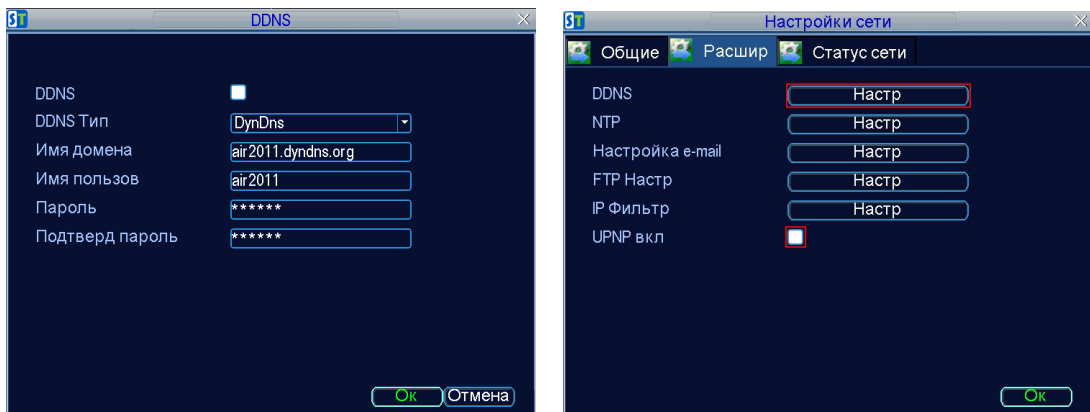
ST DDNS ×

DDNS
DDNS Тип DynDns
Имя домена air2011.dyndns.org
Имя пользов air2011
Пароль ******
Подтверд пароль ******

Ок Отмена

ST Настройки сети ×

Общие Расшир Статус сети

DDNS Настр
NTP Настр
Настройка e-mail Настр
FTP Настр Настр
IP Фильтр Настр
UPNP вкл

Ок